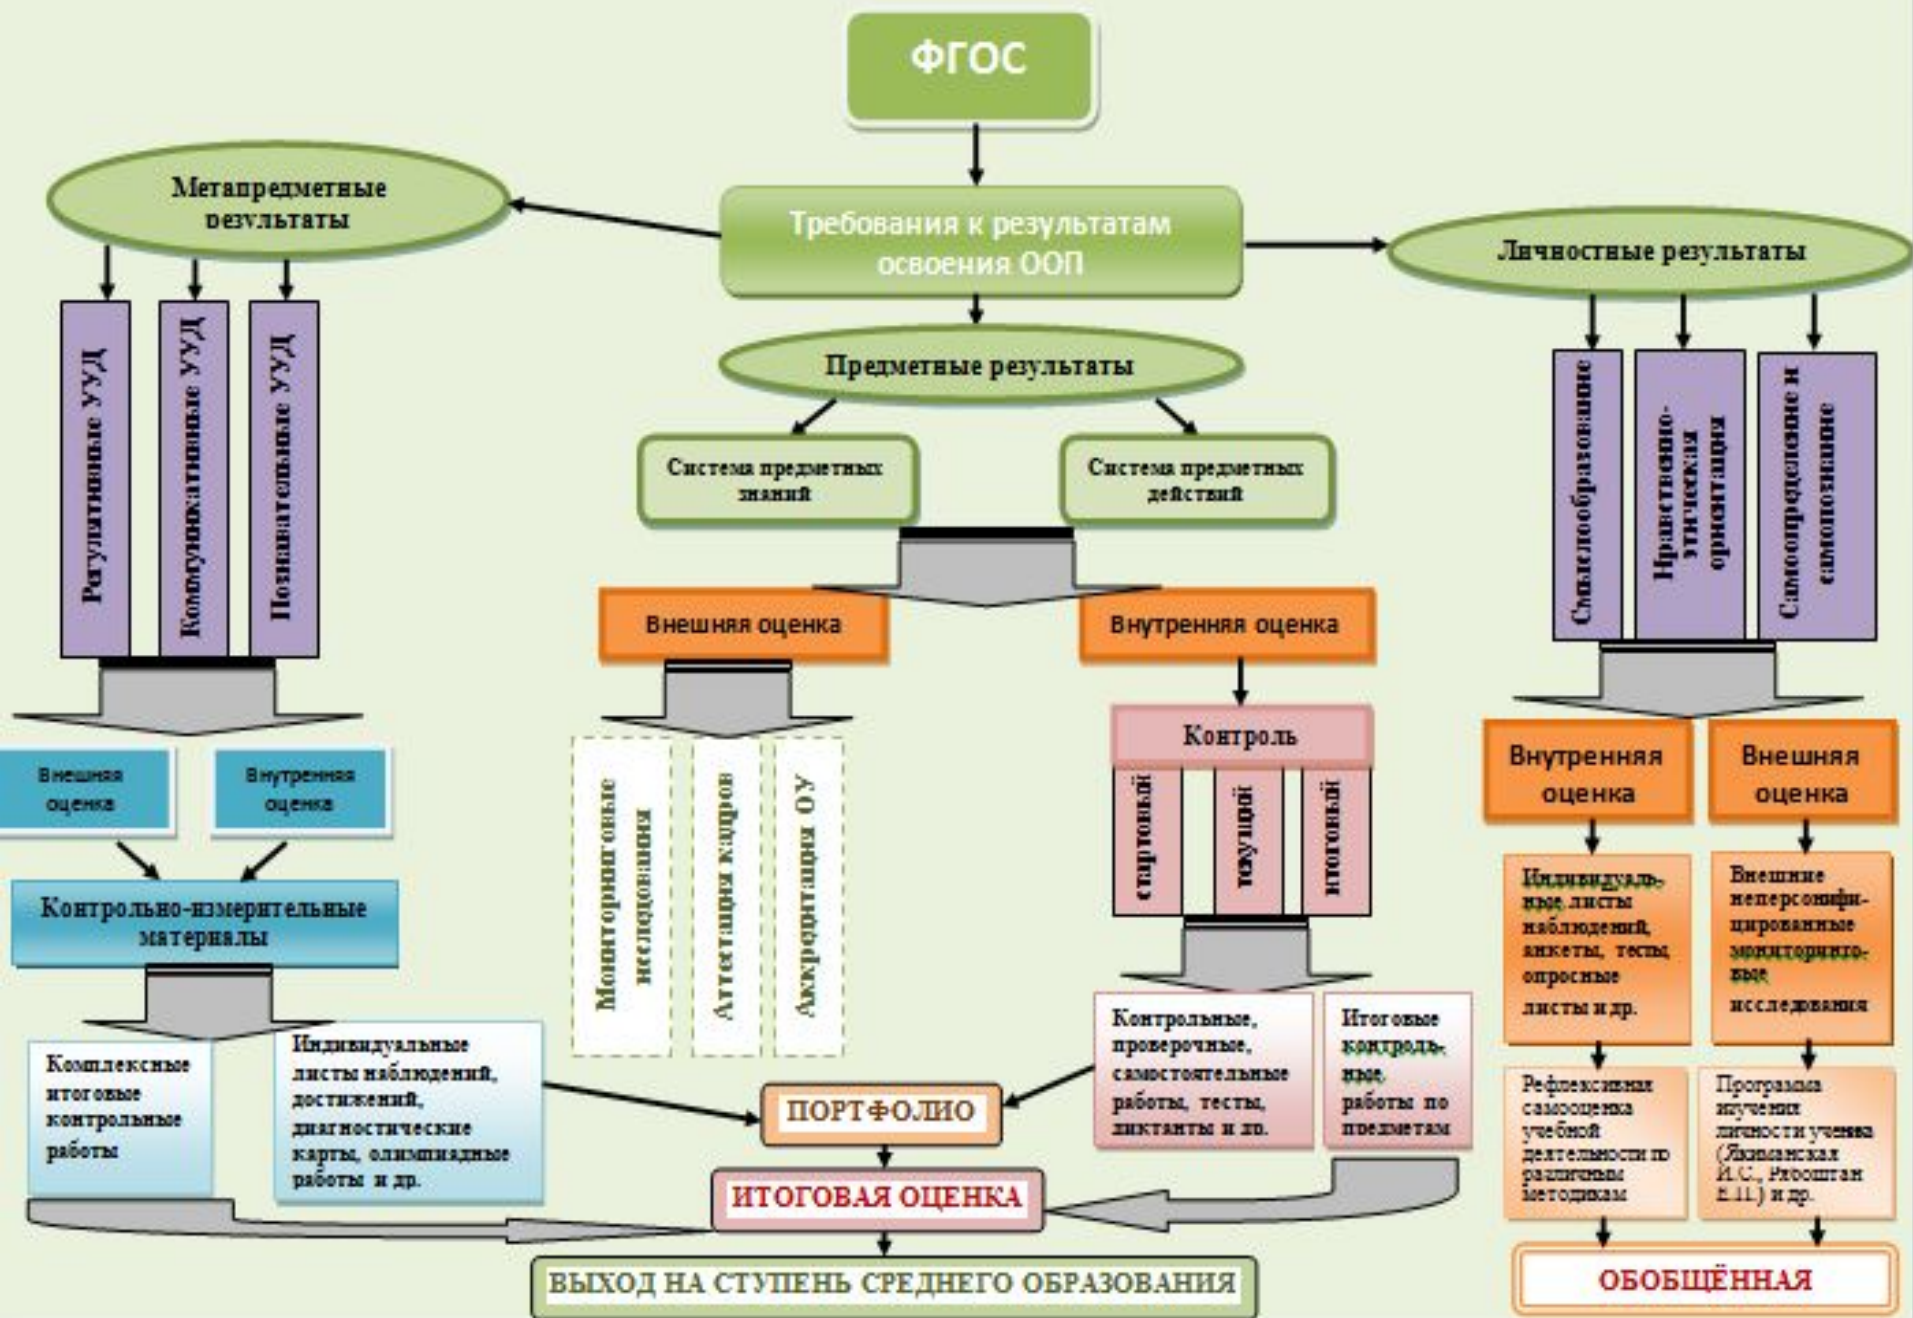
ФГОС

Требования к результатам освоения ООП

Метапредметные результаты

Личностные результаты

Предметные результаты

Регулятивные УУД

Коммуникативные УУД

Познавательные УУД

Система предметных знаний

Система предметных действий

Смыслообразование

Нравственно-этическая ориентация

Самоопределение и самопознание

Внешняя оценка

Внутренняя оценка

Внешняя оценка

Внутренняя оценка

Контроль

стартовый

текущий

итоговый

Мониторинговые исследования

Аттестация кадров

Аккредитация ОУ

Внутренняя оценка

Внешняя оценка

Контрольно-измерительные материалы

Индивидуальные листы наблюдений, анкеты, тесты опросные листы и др.

Внешние неперсонифицированные мониторинговые исследования

Комплексные итоговые контрольные работы

Индивидуальные листы наблюдений, достижений, диагностические карты, олимпиадные работы и др.

Контрольные, проверочные, самостоятельные работы, тесты, диктанты и др.

Итоговые контрольные работы по предметам

ПОРТФОЛИО

Рефлексивная самооценка учебной деятельности по различным методикам

Программа изучения личности ученика (Якиманская И.С., Рябоштан Е.П.) и др.

ИТОГОВАЯ ОЦЕНКА

ВЫХОД НА СТУПЕНЬ СРЕДНЕГО ОБРАЗОВАНИЯ

ОБОБЩЁННАЯ